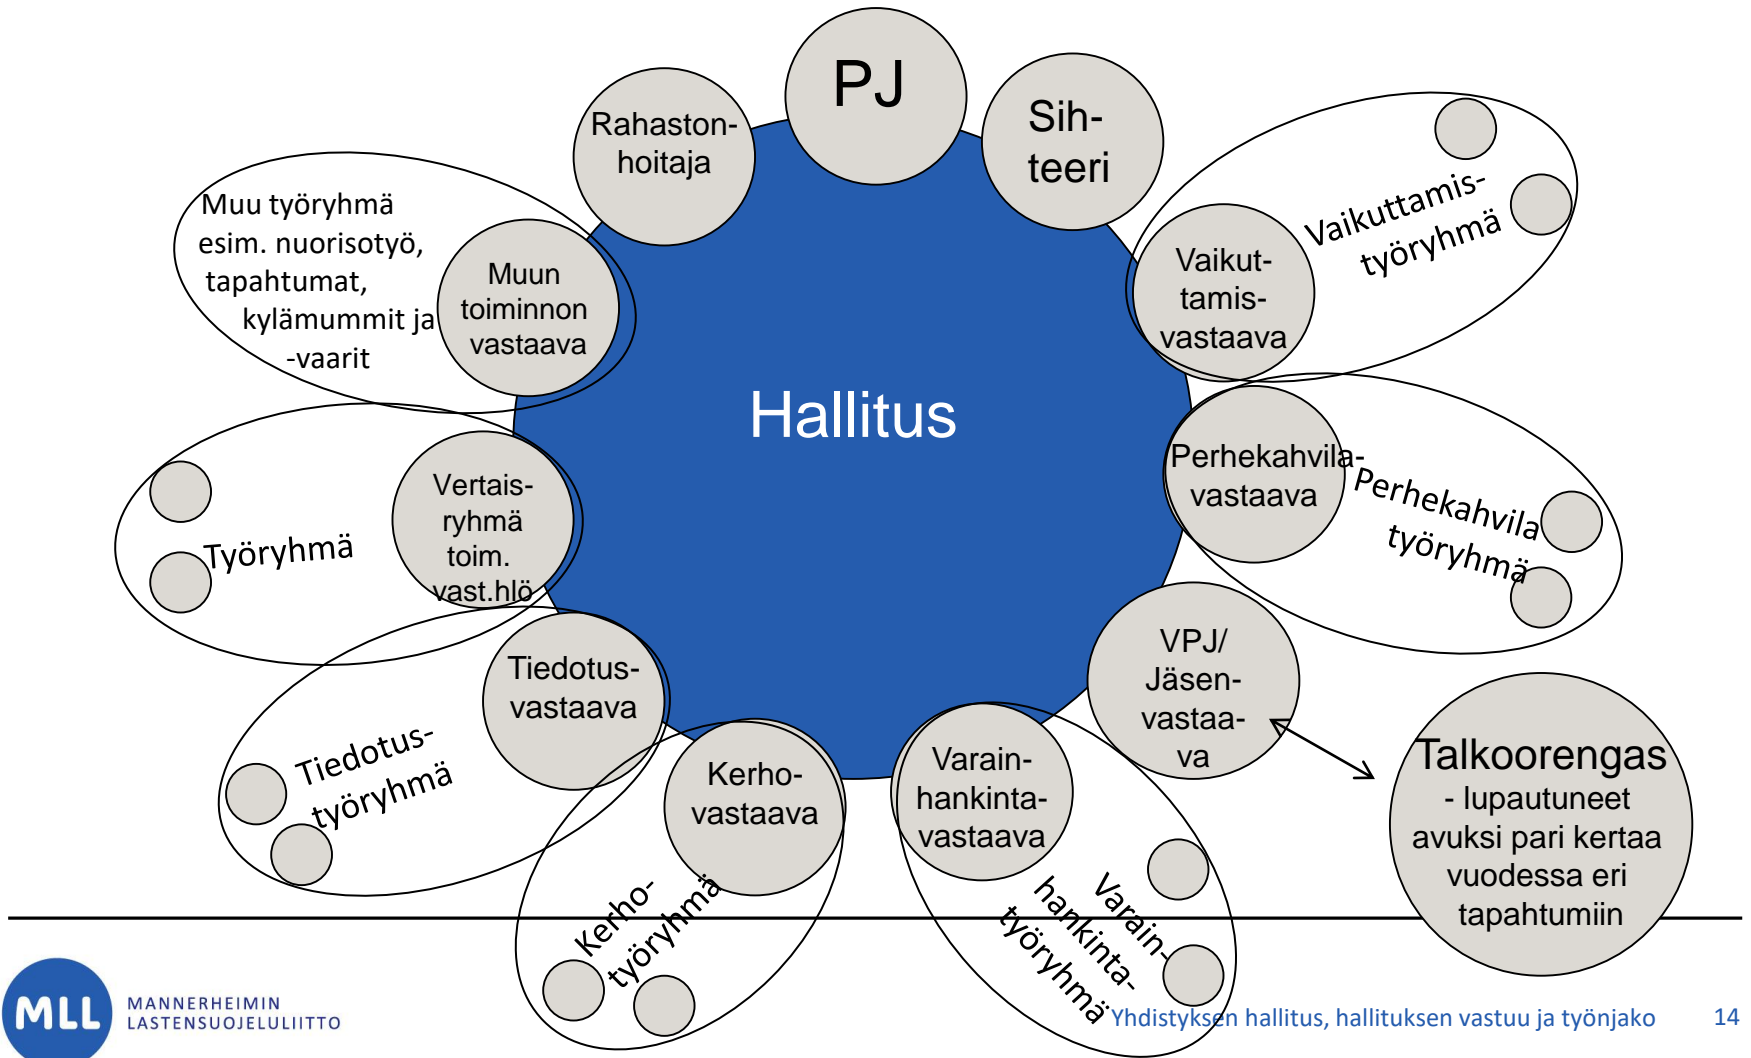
PJ

Rahaston-hoitaja

Sih-teeri

Hallitus

Muu työryhmä esim. nuorisotyö, tapahtumat, kylämummit ja -vaarit

Muun toiminnon vastaava

Vaikut-tamis-vastaava

Vaikuttamis-työryhmä

Työryhmä

Vertais-ryhmä toim. vast.hlö

Perhekahvila-vastaava

Perhekahvila työryhmä

Tiedotus-vastaava

Tiedotus-työryhmä

VPJ/ Jäsen-vastaa-va

Kerho-vastaava

Kerho-työryhmä

Varain-hankinta-vastaava

Varain-hankinta-työryhmä

Talkoorengas
- lupautuneet avuksi pari kertaa vuodessa eri tapahtumiin

MLL MANNERHEIMIN LASTENSUOJELULIITTO

Yhdistyksen hallitus, hallituksen vastuu ja työnjako

14